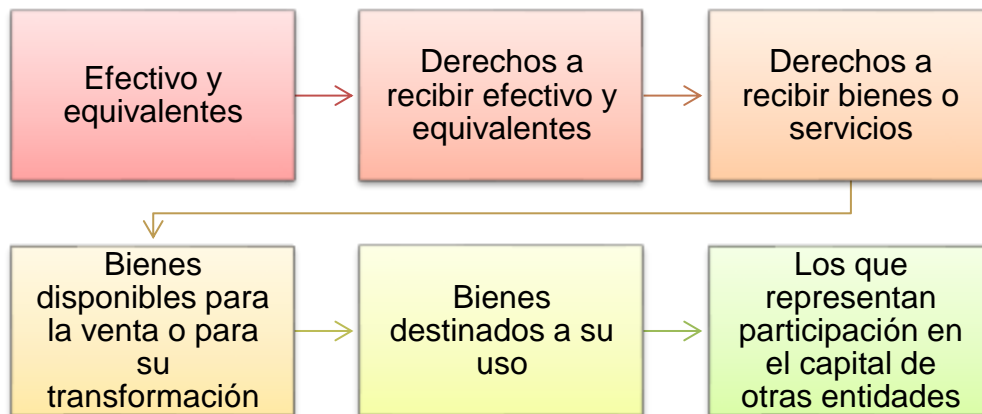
Efectivo y equivalentes

Derechos a recibir efectivo y equivalentes

Derechos a recibir bienes o servicios

Bienes disponibles para la venta o para su transformación

Bienes destinados a su uso

Los que representan participación en el capital de otras entidades